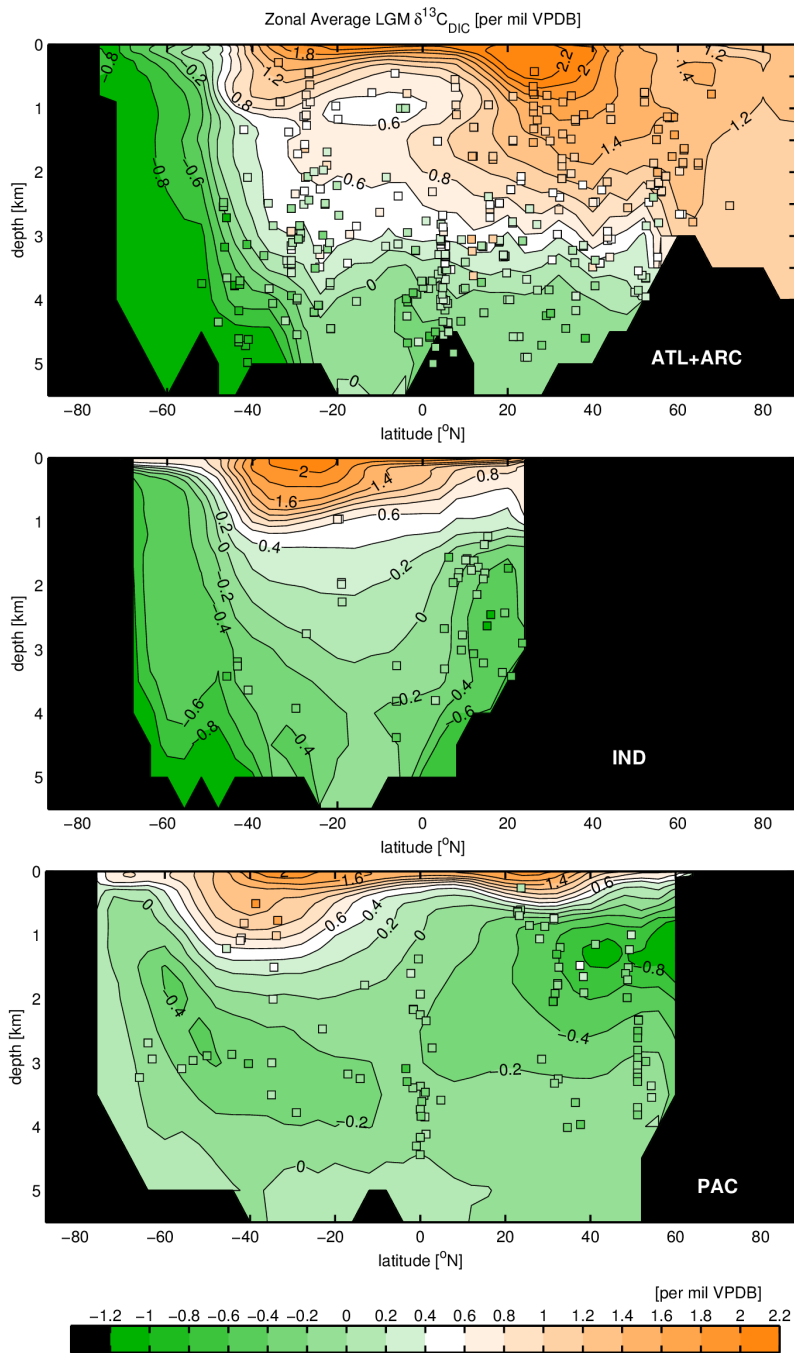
Zonal Average LGM $\delta^{13}C_{DIC}$ [per mil VPDB]

depth [km]

0 1 2 3 4 5

-0.8 -0.2 1.8 1.2 0.8 2.2 1.4 0.6 1.4 1.2 -0.8 -0.6 0.6 0.8 0 0

ATL+ARC

-80 -60 -40 -20 0 20 40 60 80

latitude [$^o$N]

depth [km]

0 1 2 3 4 5

2 1.4 0.8 1.6 0.6 0.2 0.4 0 0.2 -0.2 0 -0.4 -0.6 -0.8 -0.4 -0.2 -0.4 -0.6

IND

-80 -60 -40 -20 0 20 40 60 80

latitude [$^o$N]

depth [km]

0 1 2 3 4 5

1.6 1.4 0.6 0 0.6 0.4 0.2 0 -0.4 -0.8 -0.4 -0.2 -0.2 0

PAC

-80 -60 -40 -20 0 20 40 60 80

latitude [$^o$N]

[per mil VPDB]

−1.2 −1 −0.8 −0.6 −0.4 −0.2 0 0.2 0.4 0.6 0.8 1 1.2 1.4 1.6 1.8 2 2.2